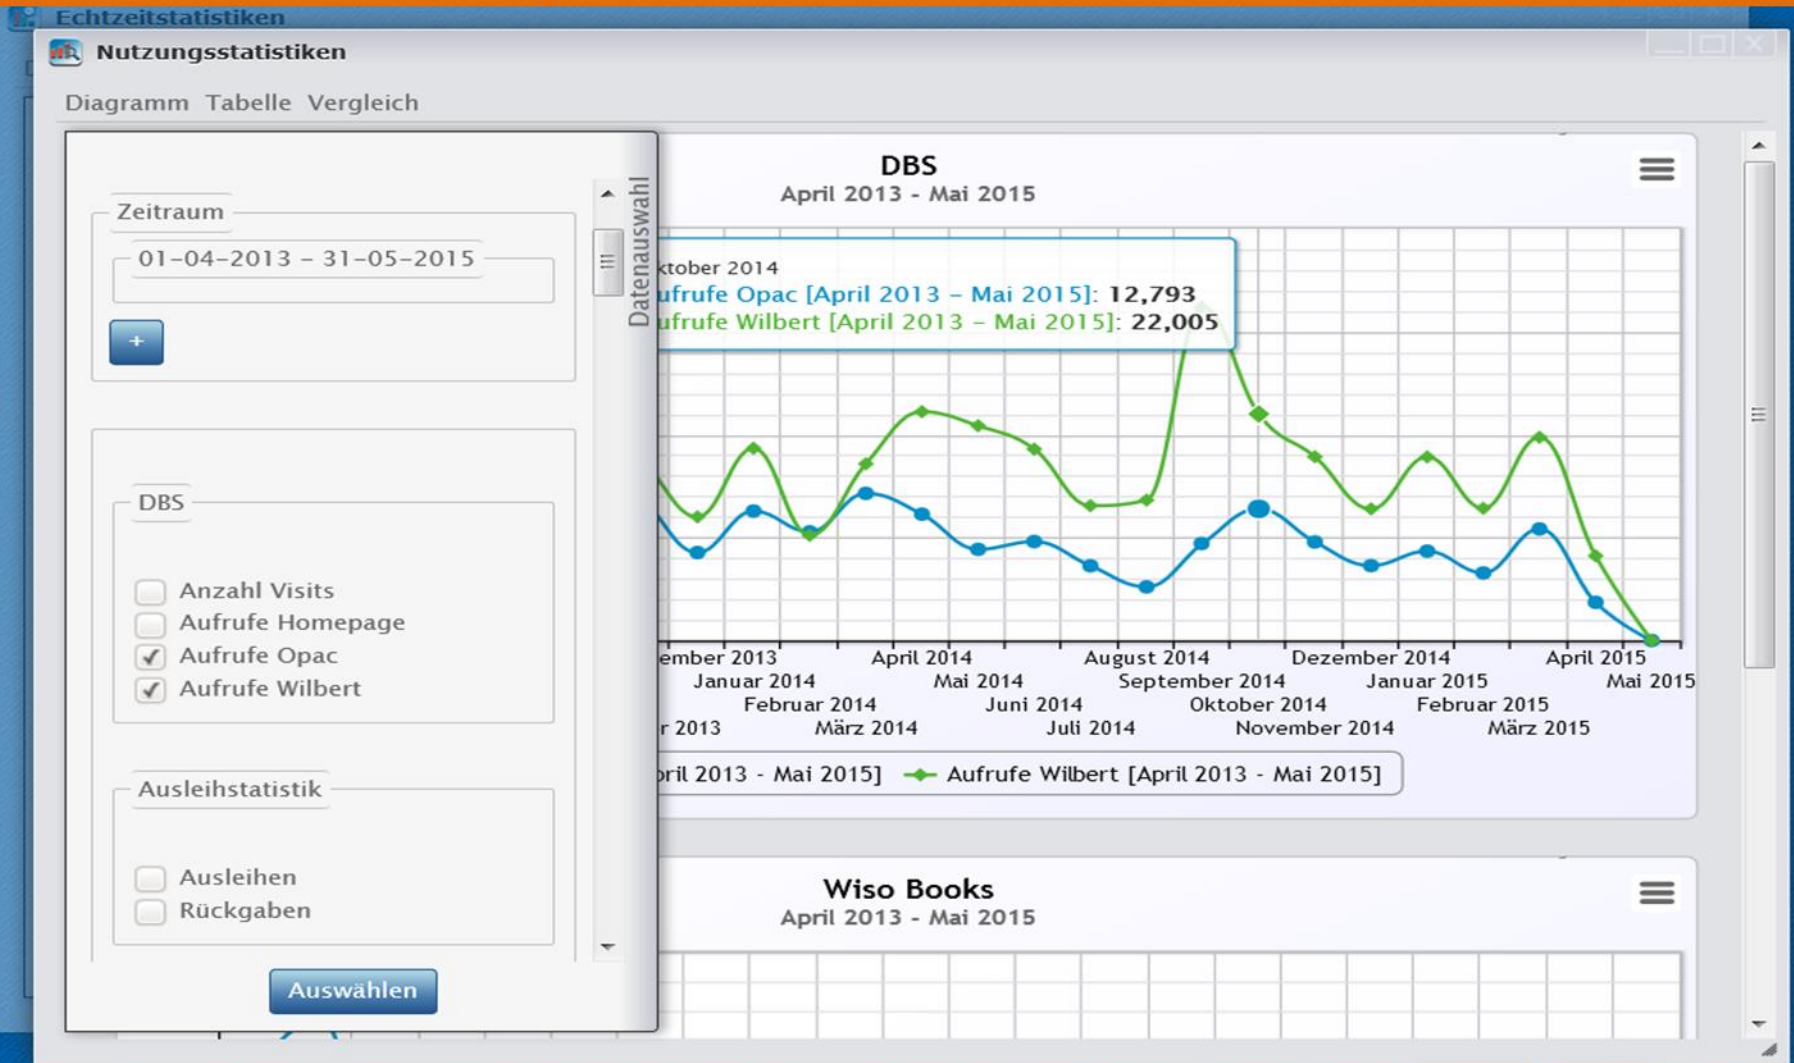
Echtzeitstatistiken

Nutzungsstatistiken

Diagramm Tabelle Vergleich

Zeitraum

01-04-2013 – 31-05-2015

+

DBS

Anzahl Visits
Aufrufe Homepage
Aufrufe Opac
Aufrufe Wilbert

Ausleihstatistik

Ausleihen
Rückgaben

Auswählen

Datenauswahl

DBS
April 2013 - Mai 2015

ktober 2014
ufrufe Opac [April 2013 – Mai 2015]: 12,793
ufrufe Wilbert [April 2013 – Mai 2015]: 22,005

ember 2013
Januar 2014
Februar 2014
r 2013
März 2014
April 2014
Mai 2014
Juni 2014
Juli 2014
August 2014
September 2014
Oktober 2014
November 2014
Dezember 2014
Januar 2015
Februar 2015
März 2015
April 2015
Mai 2015

pril 2013 - Mai 2015] Aufrufe Wilbert [April 2013 - Mai 2015]

Wiso Books
April 2013 - Mai 2015